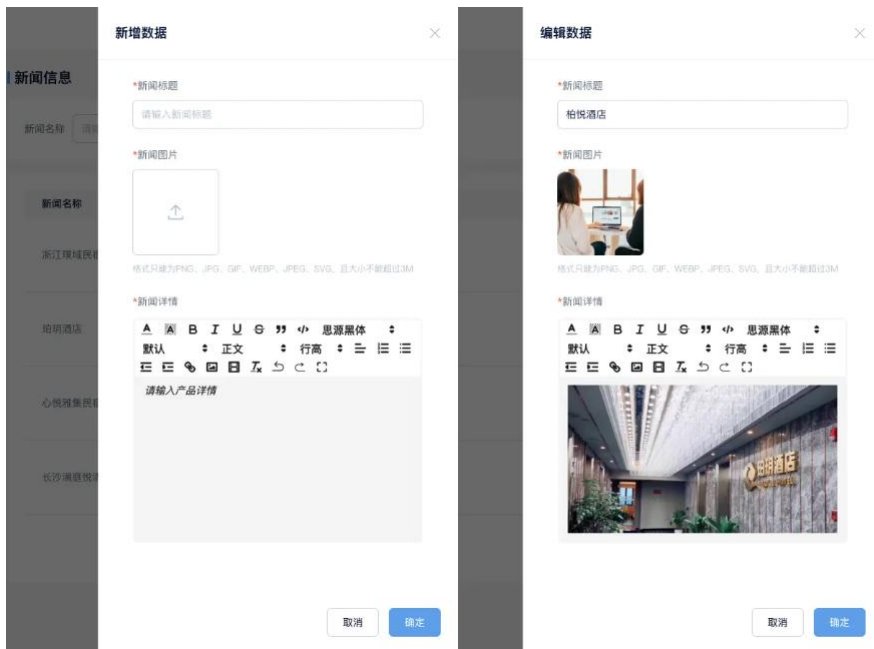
新闻信息

新闻名称 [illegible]

新闻名称

浙江璞域民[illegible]

柏悦酒店

心悦雅集民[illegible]

长沙清庭悦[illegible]

新增数据

*新闻标题

请输入新闻标题

*新闻图片

格式只能为PNG、JPG、GIF、WEBP、JPEG、SVG，且大小不能超过3M

*新闻详情

A A B I U S 99 </> 思源黑体
默认 正文 行高

请输入产品详情

取消 确定

编辑数据

*新闻标题

柏悦酒店

*新闻图片

格式只能为PNG、JPG、GIF、WEBP、JPEG、SVG，且大小不能超过3M

*新闻详情

A A B I U S 99 </> 思源黑体
默认 正文 行高

柏悦酒店

取消 确定